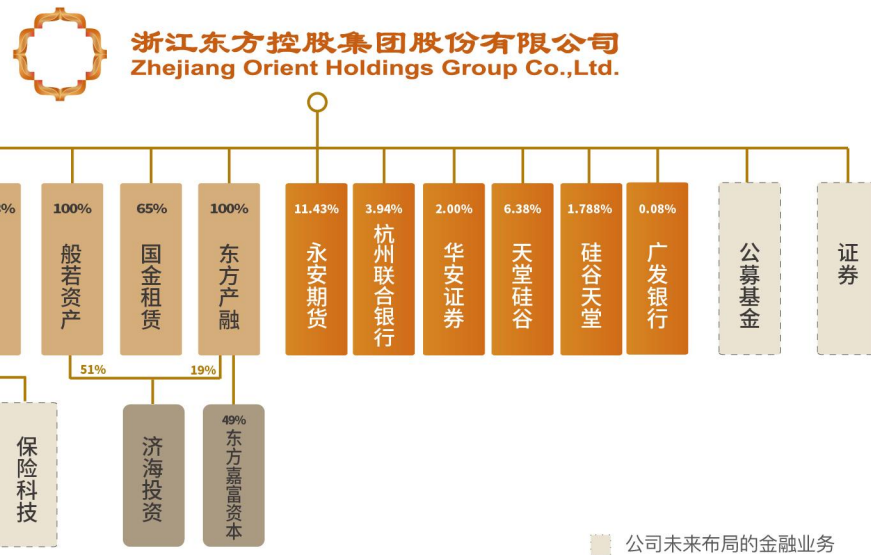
浙江东方控股集团股份有限公司
Zhejiang Orient Holdings Group Co.,Ltd.

%

100%
般若资产

65%
国金租赁

100%
东方产融

11.43%
永安期货

3.94%
杭州联合银行

2.00%
华安证券

6.38%
天堂硅谷

1.788%
硅谷天堂

0.08%
广发银行

公募基金

证券

51%

19%

保险科技

济海投资

49%
东方嘉富资本

公司未来布局的金融业务